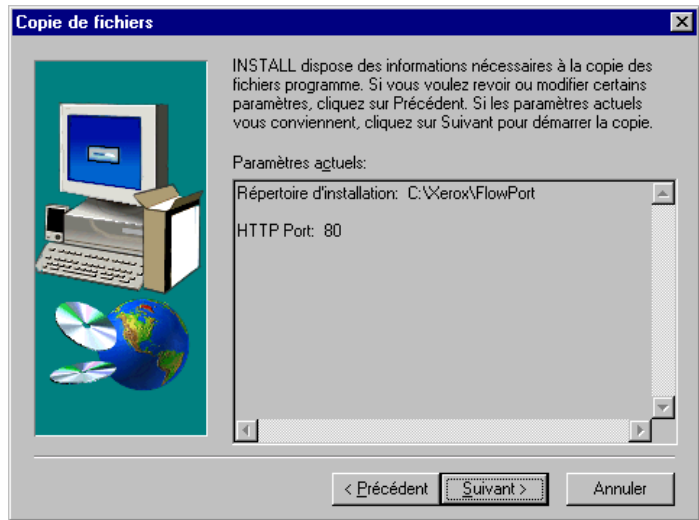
Copie de fichiers

INSTALL dispose des informations nécessaires à la copie des fichiers programme. Si vous voulez revoir ou modifier certains paramètres, cliquez sur Précédent. Si les paramètres actuels vous conviennent, cliquez sur Suivant pour démarrer la copie.

Paramètres actuels:

Répertoire d'installation: C:\Xerox\FlowPort

HTTP Port: 80

< Précédent | Suivant > | Annuler